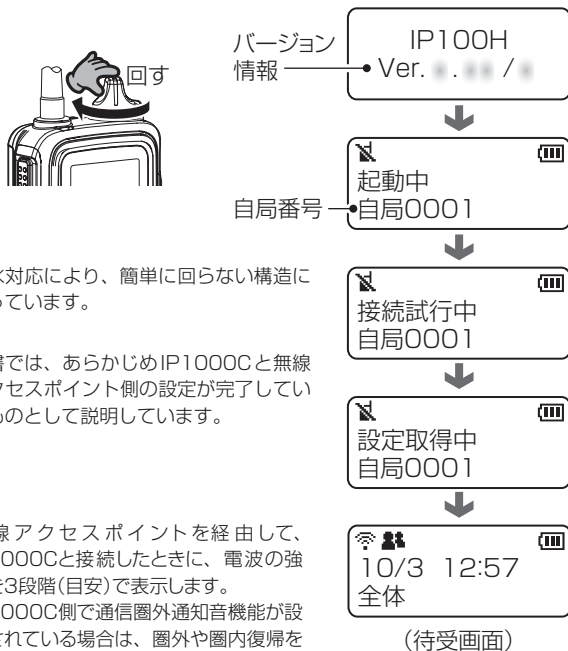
回す

バージョン情報

IP100H
Ver. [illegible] . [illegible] / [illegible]

起動中
自局0001

自局番号

接続試行中
自局0001

設定取得中
自局0001

10/3 12:57
全体

（待受画面）

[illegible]対応により、簡単に回らない構造に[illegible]っています。

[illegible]書では、あらかじめIP1000Cと無線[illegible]アクセスポイント側の設定が完了してい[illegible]ものとして説明しています。

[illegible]線アクセスポイントを経由して、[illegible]000Cと接続したときに、電波の強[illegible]を3段階(目安)で表示します。
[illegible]000C側で通信圏外通知音機能が設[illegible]されている場合は、圏外や圏内復帰を